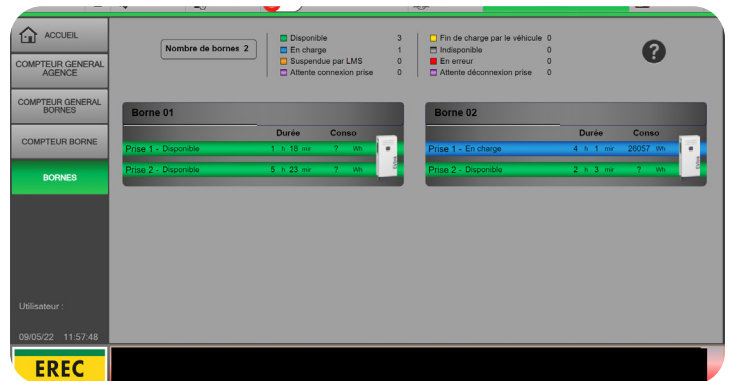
ACCUEIL

COMPTEUR GENERAL AGENCE

COMPTEUR GENERAL BORNES

COMPTEUR BORNE

BORNES

Utilisateur :

09/05/22 11:57:48

EREC

Nombre de bornes 2

| | |
|---|---|
| Disponible | 3 |
| En charge | 1 |
| Suspendue par LMS | 0 |
| Attente connexion prise | 0 |

| | |
|---|---|
| Fin de charge par le véhicule | 0 |
| Indisponible | 0 |
| En erreur | 0 |
| Attente déconnexion prise | 0 |

?

Borne 01

| | Durée | Conso |
|---|---|---|
| Prise 1 - Disponible | 1 h 18 mir | ? Wh |
| Prise 2 - Disponible | 5 h 23 mir | ? Wh |

Borne 02

| | Durée | Conso |
|---|---|---|
| Prise 1 - En charge | 4 h 1 mir | 20057 Wh |
| Prise 2 - Disponible | 2 h 3 mir | ? Wh |